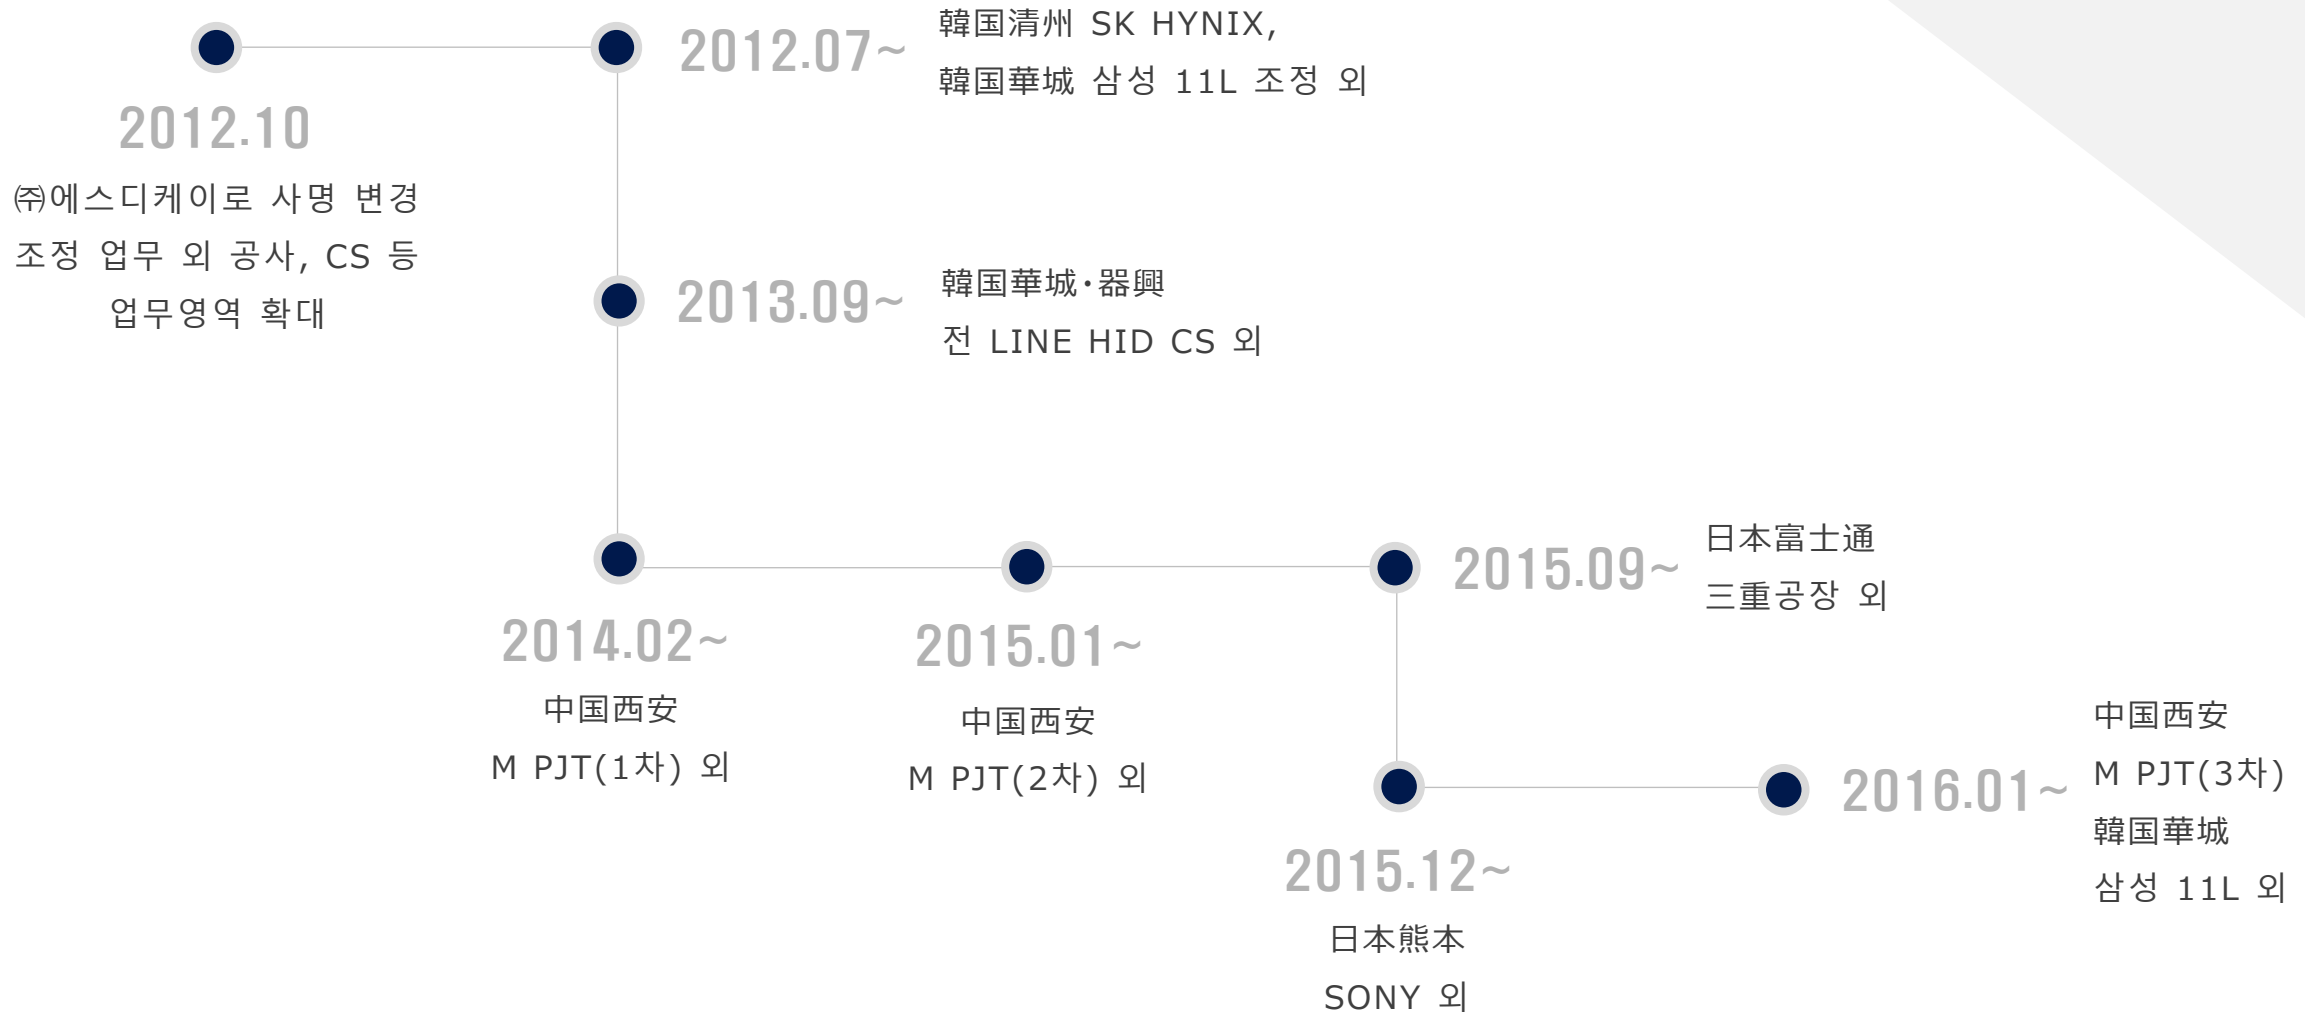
2012.10
㈜에스디케이로 사명 변경
조정 업무 외 공사, CS 등
업무영역 확대

2012.07~
韓国清州 SK HYNIX,
韓国華城 삼성 11L 조정 외

2013.09~
韓国華城·器興
전 LINE HID CS 외

2014.02~
中国西安
M PJT(1차) 외

2015.01~
中国西安
M PJT(2차) 외

2015.09~
日本富士通
三重공장 외

2015.12~
日本熊本
SONY 외

2016.01~
中国西安
M PJT(3차)
韓国華城
삼성 11L 외